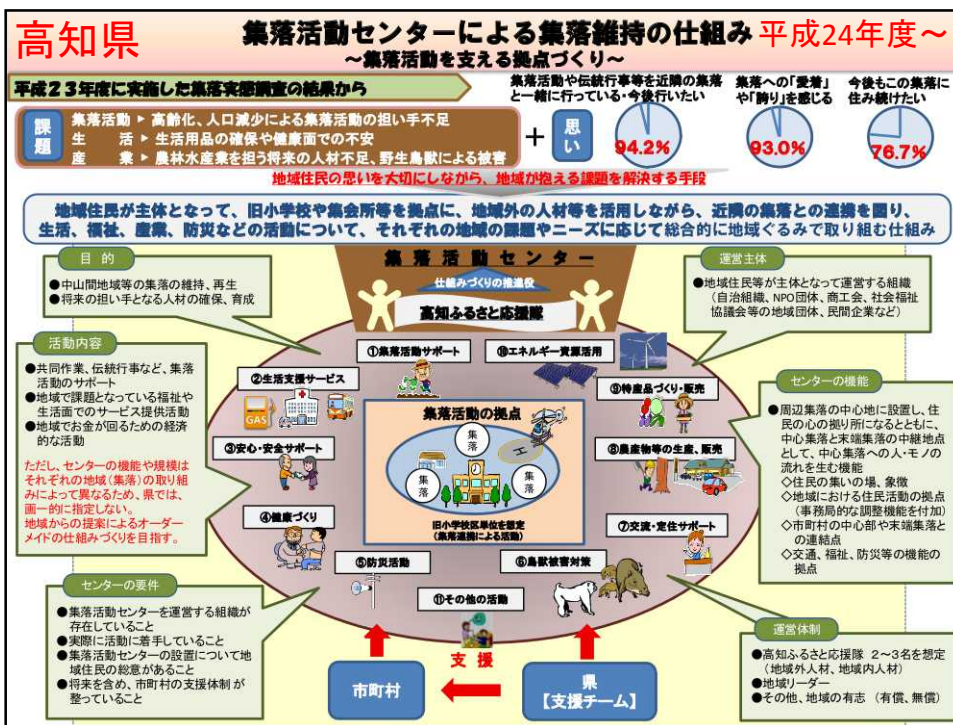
高知県

集落活動センターによる集落維持の仕組み 平成24年度～
～集落活動を支える拠点づくり～

平成２３年度に実施した集落実態調査の結果から

課題
集落活動 ▶ 高齢化、人口減少による集落活動の担い手不足
生　　活 ▶ 生活用品の確保や健康面での不安
産　　業 ▶ 農林水産業を担う将来の人材不足、野生鳥獣による被害

＋ 思い

集落活動や伝統行事等を近隣の集落と一緒に行っている・今後行いたい
94.2%

集落への「愛着」や「誇り」を感じる
93.0%

今後もこの集落に住み続けたい
76.7%

地域住民の思いを大切にしながら、地域が抱える課題を解決する手段

地域住民が主体となって、旧小学校や集会所等を拠点に、地域外の人材等を活用しながら、近隣の集落との連携を図り、生活、福祉、産業、防災などの活動について、それぞれの地域の課題やニーズに応じて総合的に地域ぐるみで取り組む仕組み

目的
●中山間地域等の集落の維持、再生
●将来の担い手となる人材の確保、育成

集落活動センター

仕組みづくりの推進役

高知ふるさと応援隊

運営主体
●地域住民等が主体となって運営する組織（自治組織、NPO団体、商工会、社会福祉協議会等の地域団体、民間企業など）

活動内容
●共同作業、伝統行事など、集落活動のサポート
●地域で課題となっている福祉や生活面でのサービス提供活動
●地域でお金が回るための経済的な活動

ただし、センターの機能や規模はそれぞれの地域（集落）の取り組みによって異なるため、県では、画一的に指定しない。
地域からの提案によるオーダーメイドの仕組みづくりを目指す。

①集落活動サポート
⑩エネルギー資源活用
②生活支援サービス
GAS
⑨特産品づくり・販売
集落活動の拠点
集落
集落
集落
③安心・安全サポート
⑧農産物等の生産、販売
④健康づくり
旧小学校区単位を想定（集落連携による活動）
⑦交流・定住サポート
⑤防災活動
⑥鳥獣被害対策
⑪その他の活動

センターの機能
●周辺集落の中心地に設置し、住民の心の拠り所になるとともに、中心集落と末端集落の中継地点として、中心集落への人・モノの流れを生む機能
◇住民の集いの場、象徴
◇地域における住民活動の拠点（事務局的な調整機能を付加）
◇市町村の中心部や末端集落との連結点
◇交通、福祉、防災等の機能の拠点

センターの要件
●集落活動センターを運営する組織が存在していること
●実際に活動に着手していること
●集落活動センターの設置について地域住民の総意があること
●将来を含め、市町村の支援体制が整っていること

支援

市町村

県
【支援チーム】

運営体制
●高知ふるさと応援隊 2～3名を想定（地域外人材、地域内人材）
●地域リーダー
●その他、地域の有志（有償、無償）